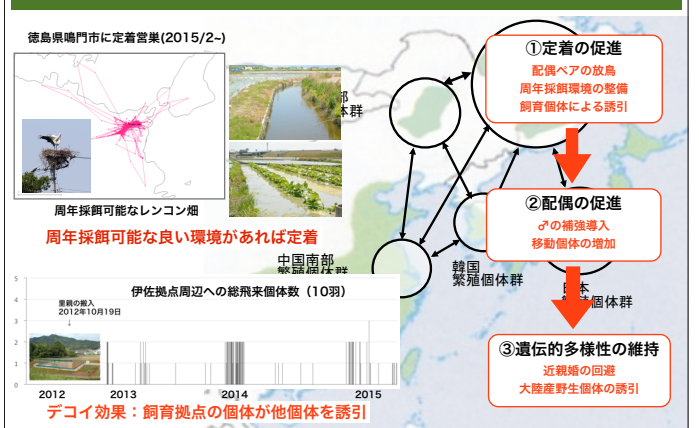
徳島県鳴門市に定着営巣(2015/2~)

周年採餌可能なレンコン畑

周年採餌可能な良い環境があれば定着

伊佐拠点周辺への総飛来個体数（10羽）

里親の搬入
2012年10月19日

5
4
3
2
1
0

2012 2013 2014 2015

デコイ効果：飼育拠点の個体が他個体を誘引

中国南部
繁殖個体群

韓国
繁殖個体群

日本
繁殖個体群

①定着の促進
配偶ペアの放鳥
周年採餌環境の整備
飼育個体による誘引

②配偶の促進
♂の補強導入
移動個体の増加

③遺伝的多様性の維持
近親婚の回避
大陸産野生個体の誘引